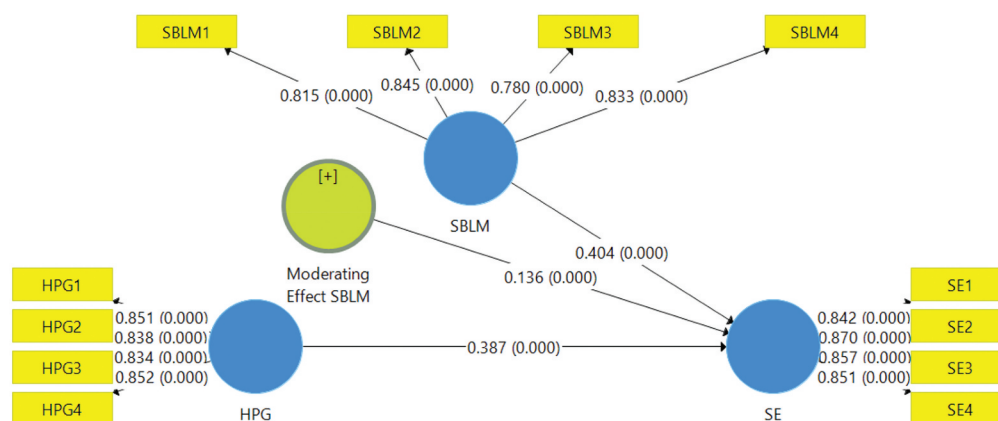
SBLM1
SBLM2
SBLM3
SBLM4

0.815 (0.000)
0.845 (0.000)
0.780 (0.000)
0.833 (0.000)

[+]

SBLM

Moderating Effect SBLM

0.404 (0.000)
0.136 (0.000)

HPG1
HPG2
HPG3
HPG4

0.851 (0.000)
0.838 (0.000)
0.834 (0.000)
0.852 (0.000)

0.387 (0.000)

HPG

SE1
SE2
SE3
SE4

0.842 (0.000)
0.870 (0.000)
0.857 (0.000)
0.851 (0.000)

SE